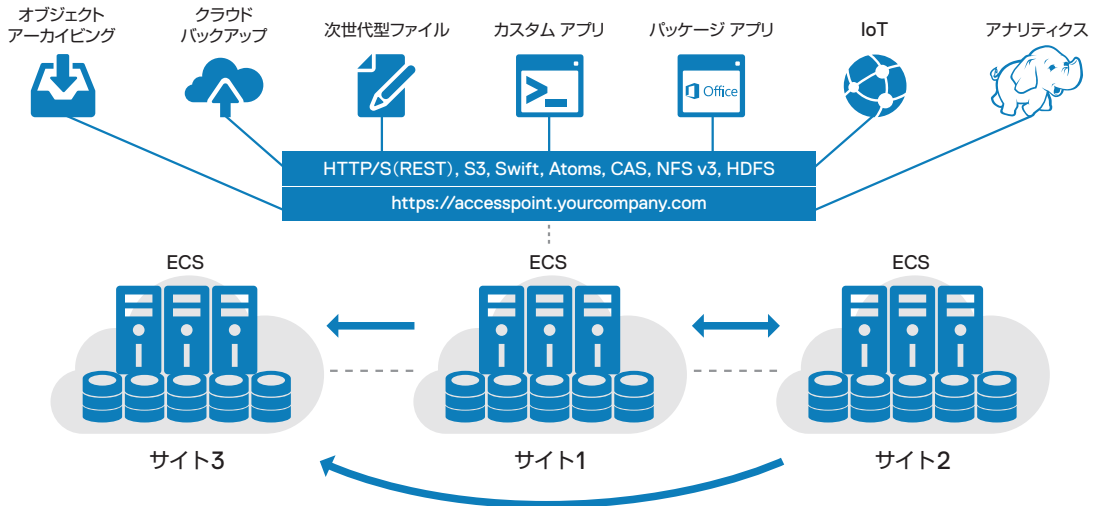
オブジェクト アーカイビング

クラウド バックアップ

次世代型ファイル

カスタム アプリ

パッケージ アプリ

Office

IoT

アナリティクス

HTTP/S(REST), S3, Swift, Atoms, CAS, NFS v3, HDFS

https://accesspoint.yourcompany.com

ECS

ECS

ECS

サイト3

サイト1

サイト2